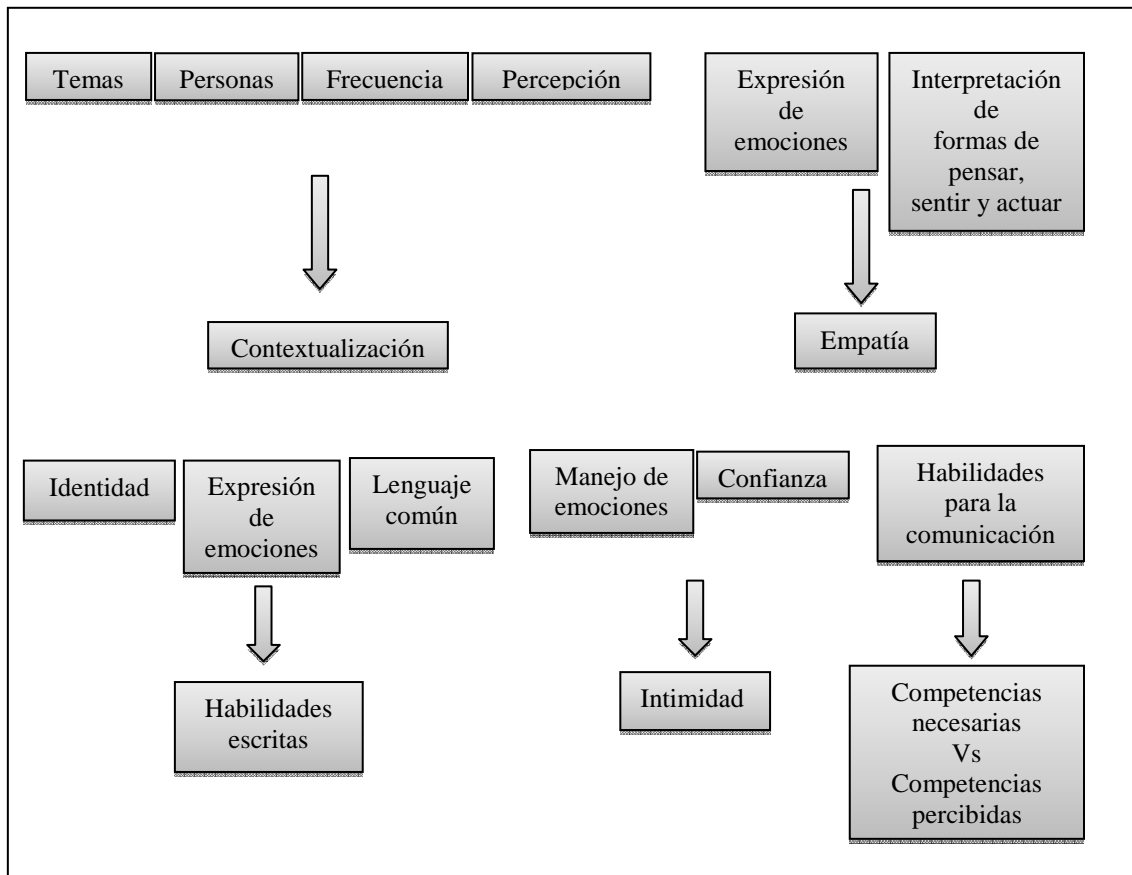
Temas

Personas

Frecuencia

Percepción

Contextualización

Expresión de emociones

Interpretación de formas de pensar, sentir y actuar

Empatía

Identidad

Expresión de emociones

Lenguaje común

Habilidades escritas

Manejo de emociones

Confianza

Intimidad

Habilidades para la comunicación

Competencias necesarias Vs Competencias percibidas